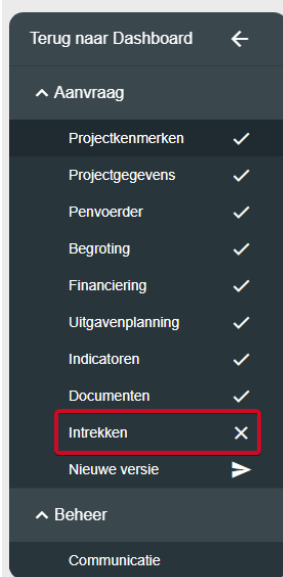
Terug naar Dashboard ←

^ Aanvraag

Projectkenmerken ✓

Projectgegevens ✓

Penvoerder ✓

Begroting ✓

Financiering ✓

Uitgavenplanning ✓

Indicatoren ✓

Documenten ✓

Intrekken ✕

Nieuwe versie

^ Beheer

Communicatie